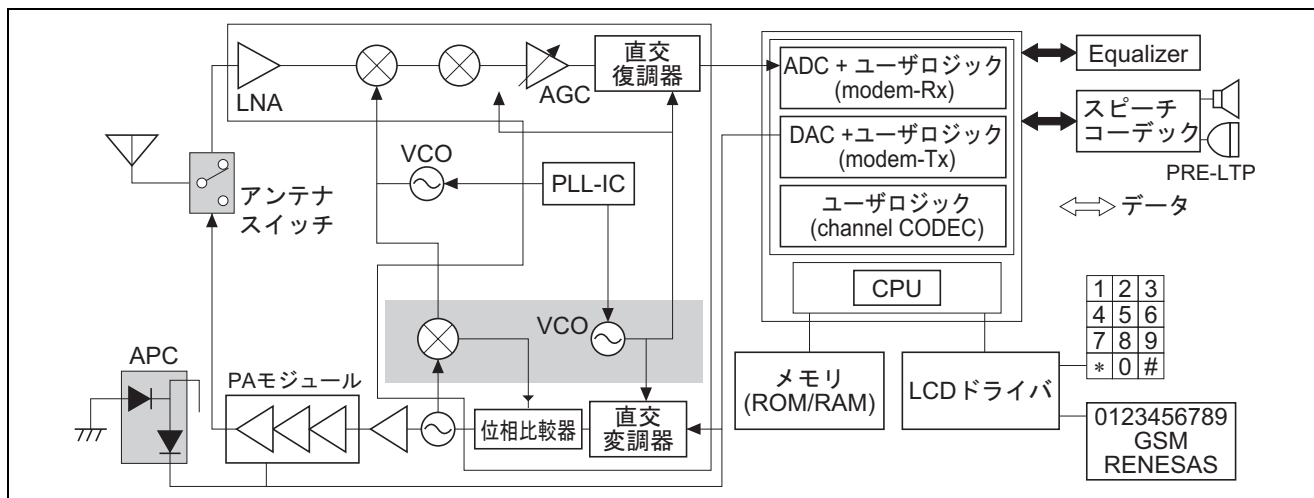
LNA

AGC

直交 復調器

VCO

PLL-IC

アンテナ スイッチ

VCO

APC

PAモジュール

位相比較器

直交 変調器

ADC + ユーザロジック (modem-Rx)

DAC +ユーザロジック (modem-Tx)

ユーザロジック (channel CODEC)

CPU

Equalizer

スピーチ コーデック

PRE-LTP

データ

メモリ (ROM/RAM)

LCDドライバ

| 1 | 2 | 3 |
|---|---|---|
| 4 | 5 | 6 |
| 7 | 8 | 9 |
| * | 0 | # |

0123456789 GSM RENESAS